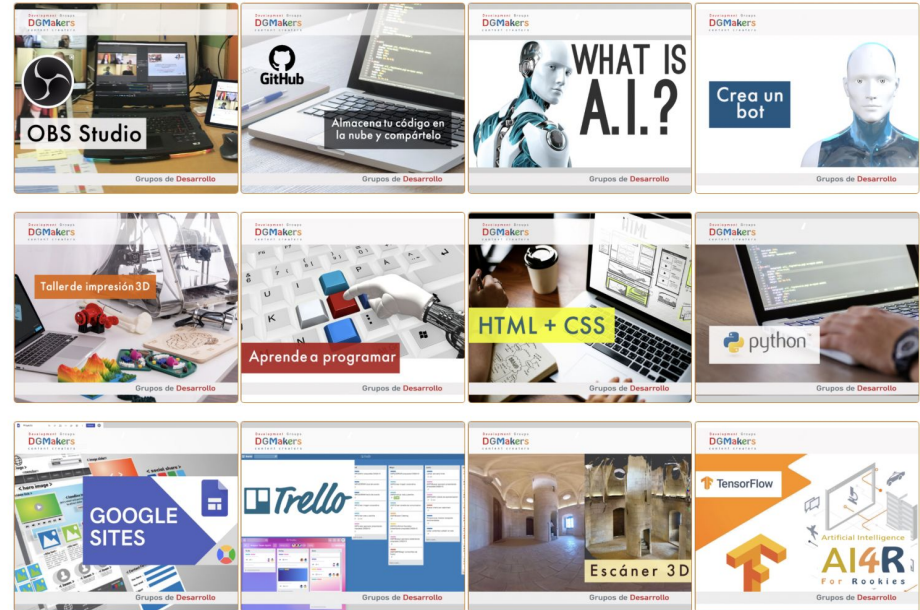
Development Groups
DGMakers
content creators

OBS Studio

Grupos de Desarrollo

Development Groups
DGMakers
content creators

GitHub

Almacena tu código en la nube y compártelo

Grupos de Desarrollo

Development Groups
DGMakers
content creators

WHAT IS A.I.?

Grupos de Desarrollo

Development Groups
DGMakers
content creators

Crea un bot

Grupos de Desarrollo

Development Groups
DGMakers
content creators

Taller de impresión 3D

Grupos de Desarrollo

Development Groups
DGMakers
content creators

Aprende a programar

Grupos de Desarrollo

Development Groups
DGMakers
content creators

HTML + CSS

Grupos de Desarrollo

Development Groups
DGMakers
content creators

python

Grupos de Desarrollo

Development Groups
DGMakers
content creators

GOOGLE SITES

Grupos de Desarrollo

Development Groups
DGMakers
content creators

Trello

Grupos de Desarrollo

Development Groups
DGMakers
content creators

Escáner 3D

Grupos de Desarrollo

Development Groups
DGMakers
content creators

TensorFlow

Artificial Intelligence
AI4R
For Rookies

Grupos de Desarrollo